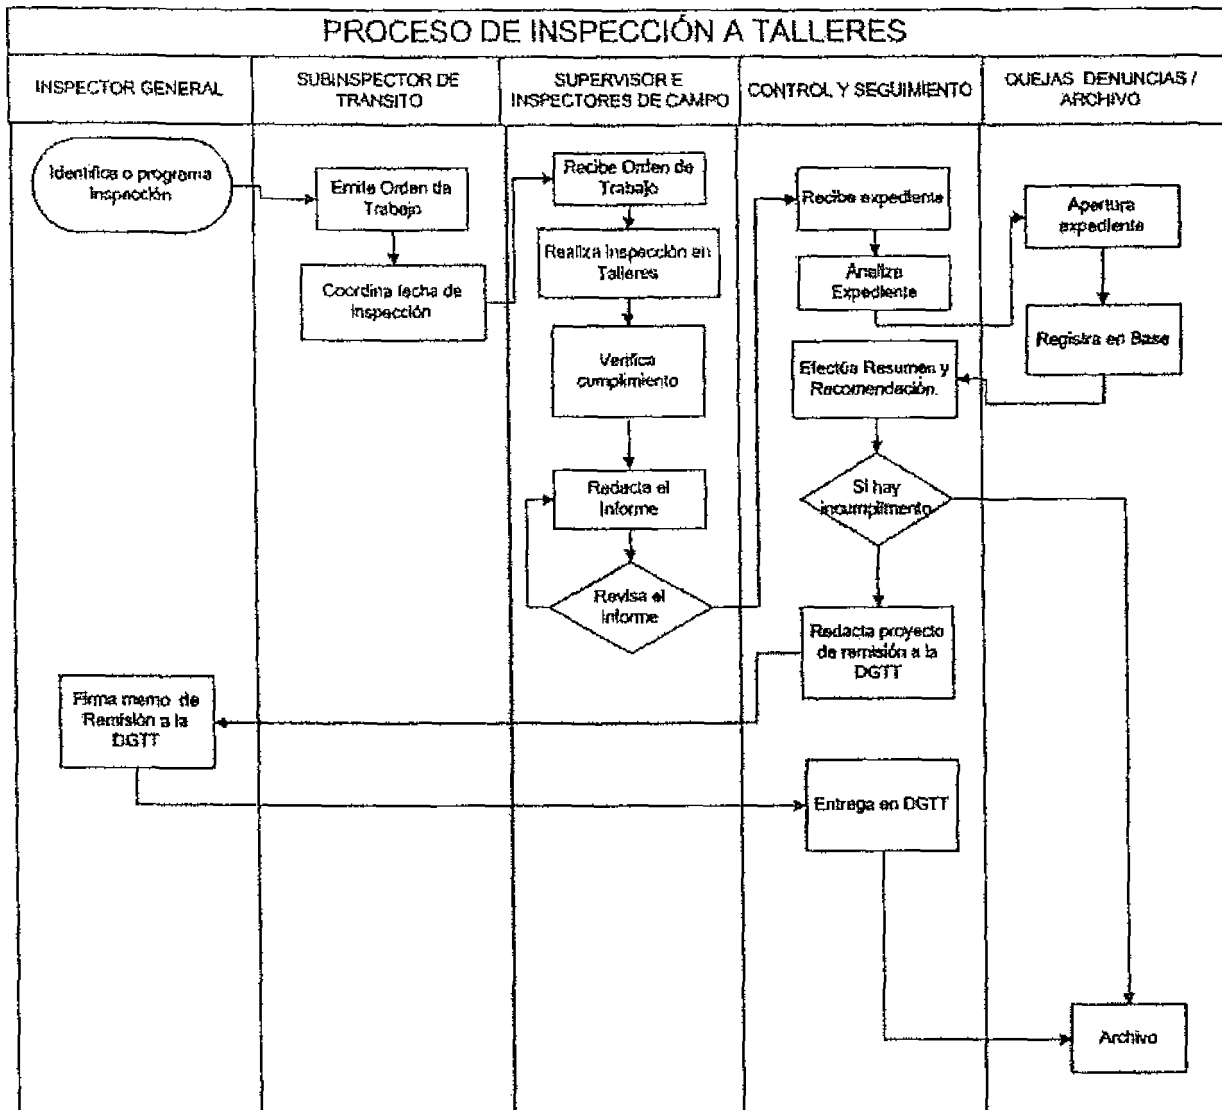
PROCESO DE INSPECCIÓN A TALLERES

| INSPECTOR GENERAL | SUBINSPECTOR DE TRANSITO | SUPERVISOR E INSPECTORES DE CAMPO | CONTROL Y SEGUIMIENTO | QUEJAS DENUNCIAS / ARCHIVO |
|---|---|---|---|---|

Identifica o programa Inspección

Emite Orden de Trabajo

Coordina fecha de inspección

Recibe Orden de Trabajo

Realiza inspección en Talleres

Verifica cumplimiento

Redacta el Informe

Revisa el Informe

Recibe expediente

Analiza Expediente

Apertura expediente

Registra en Base

Efectúa Resumen y Recomendación.

Si hay incumplimento

Redacta proyecto de remisión a la DGTT

Firma memo de Remisión a la DGTT

Entrega en DGTT

Archivo